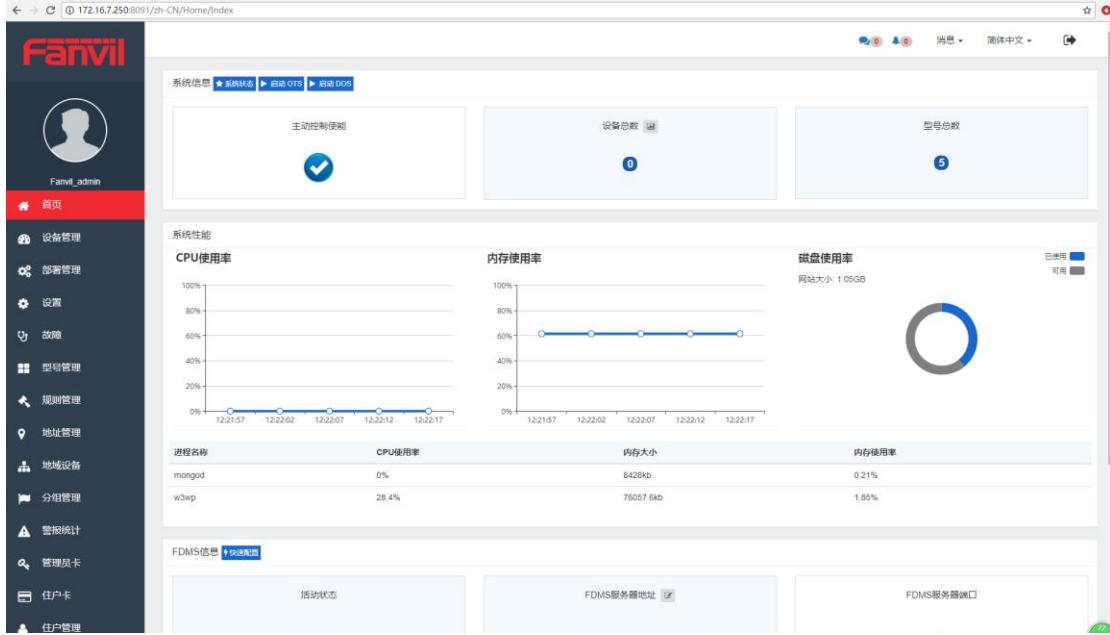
172.16.7.250:8091/zh-CN/Home/Index

Fanvil

Fanvil_admin

首页
设备管理
部署管理
设置
故障
型号管理
规则管理
地址管理
地域设备
分组管理
警报统计
管理员卡
住户卡
住户管理

0 0 消息 简体中文

系统信息 系统状态 启动 OTS 启动 DOS

主动控制使能

设备总数
0

型号总数
5

系统性能

CPU使用率
100%
80%
60%
40%
20%
0%
12:21:57 12:22:02 12:22:07 12:22:12 12:22:17

内存使用率
100%
80%
60%
40%
20%
0%
12:21:57 12:22:02 12:22:07 12:22:12 12:22:17

磁盘使用率
网站大小: 1.05GB
已使用
可用

| 进程名称 | CPU使用率 | 内存大小 | 内存使用率 |
|---|---|---|---|
| mongod | 0% | 8428kb | 0.21% |
| w3wp | 28.4% | 76057.6kb | 1.85% |

FDMS信息 快速配置

活动状态

FDMS服务器地址

FDMS服务器端口